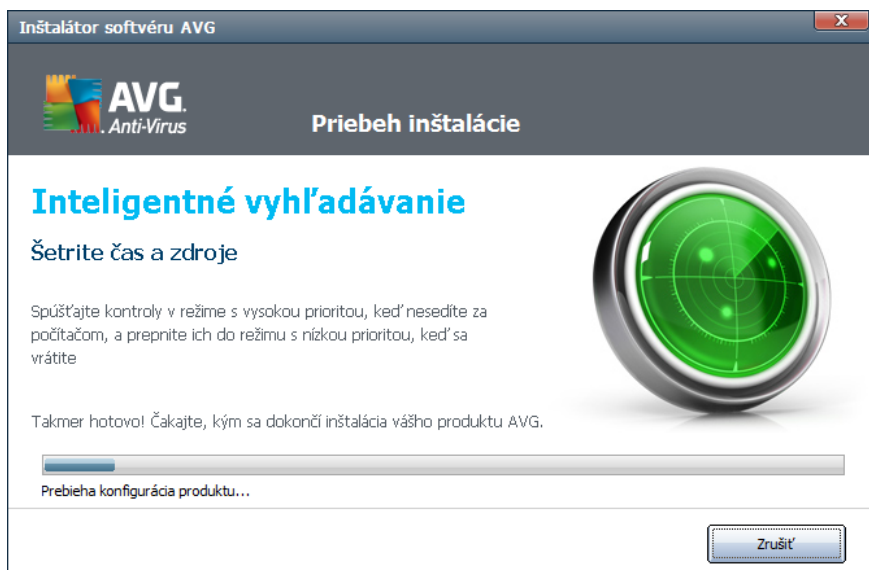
Inštalátor softvéru AVG

AVG.
Anti-Virus

Priebeh inštalácie

Inteligentné vyhľadávanie

Šetrite čas a zdroje

Spúšťajte kontroly v režime s vysokou prioritou, keď nesedíte za počítačom, a prepnite ich do režimu s nízkou prioritou, keď sa vrátite

Takmer hotovo! Čakajte, kým sa dokončí inštalácia vášho produktu AVG.

Prebieha konfigurácia produktu...

Zrušiť